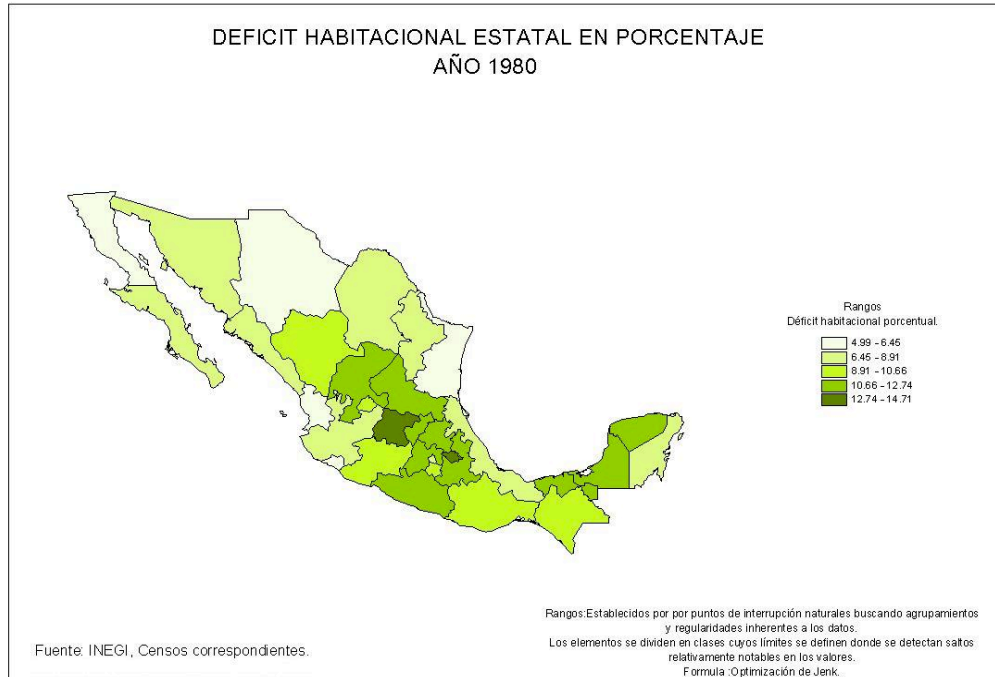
DEFICIT HABITACIONAL ESTATAL EN PORCENTAJE
AÑO 1980

Rangos
Déficit habitacional porcentual.
4.99 - 6.45
6.45 - 8.91
8.91 - 10.66
10.66 - 12.74
12.74 - 14.71

Fuente: INEGI, Censos correspondientes.

Rangos:Establecidos por por puntos de interrupción naturales buscando agrupamientos y regularidades inherentes a los datos.
Los elementos se dividen en clases cuyos límites se definen donde se detectan saltos relativamente notables en los valores.
Formula :Optimización de Jenk.